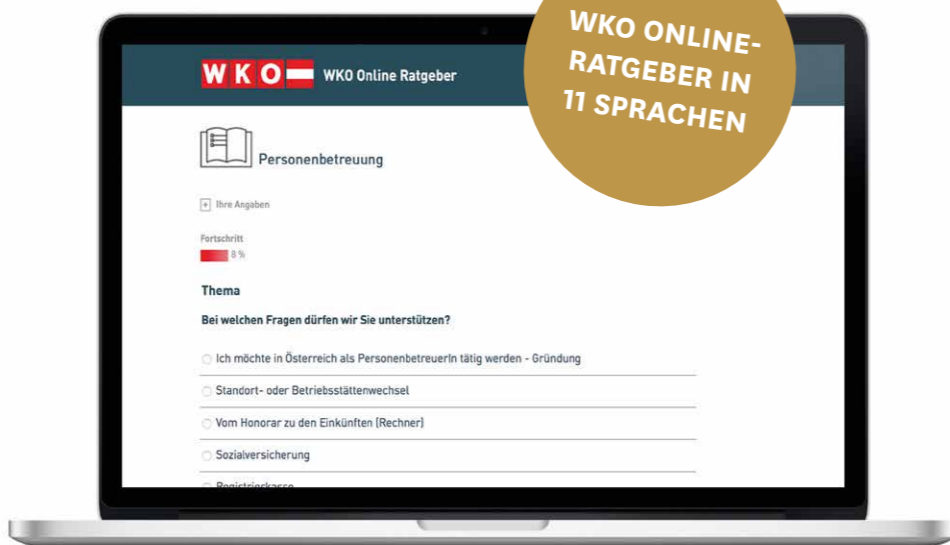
WKO ONLINE-RATGEBER IN 11 SPRACHEN

WKO WKO Online Ratgeber

Personenbetreuung

+ Ihre Angaben

Fortschritt

8 %

Thema

Bei welchen Fragen dürfen wir Sie unterstützen?

Ich möchte in Österreich als PersonenbetreuerIn tätig werden - Gründung

Standort- oder Betriebsstättenwechsel

Vom Honorar zu den Einkünften (Rechner)

Sozialversicherung

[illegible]